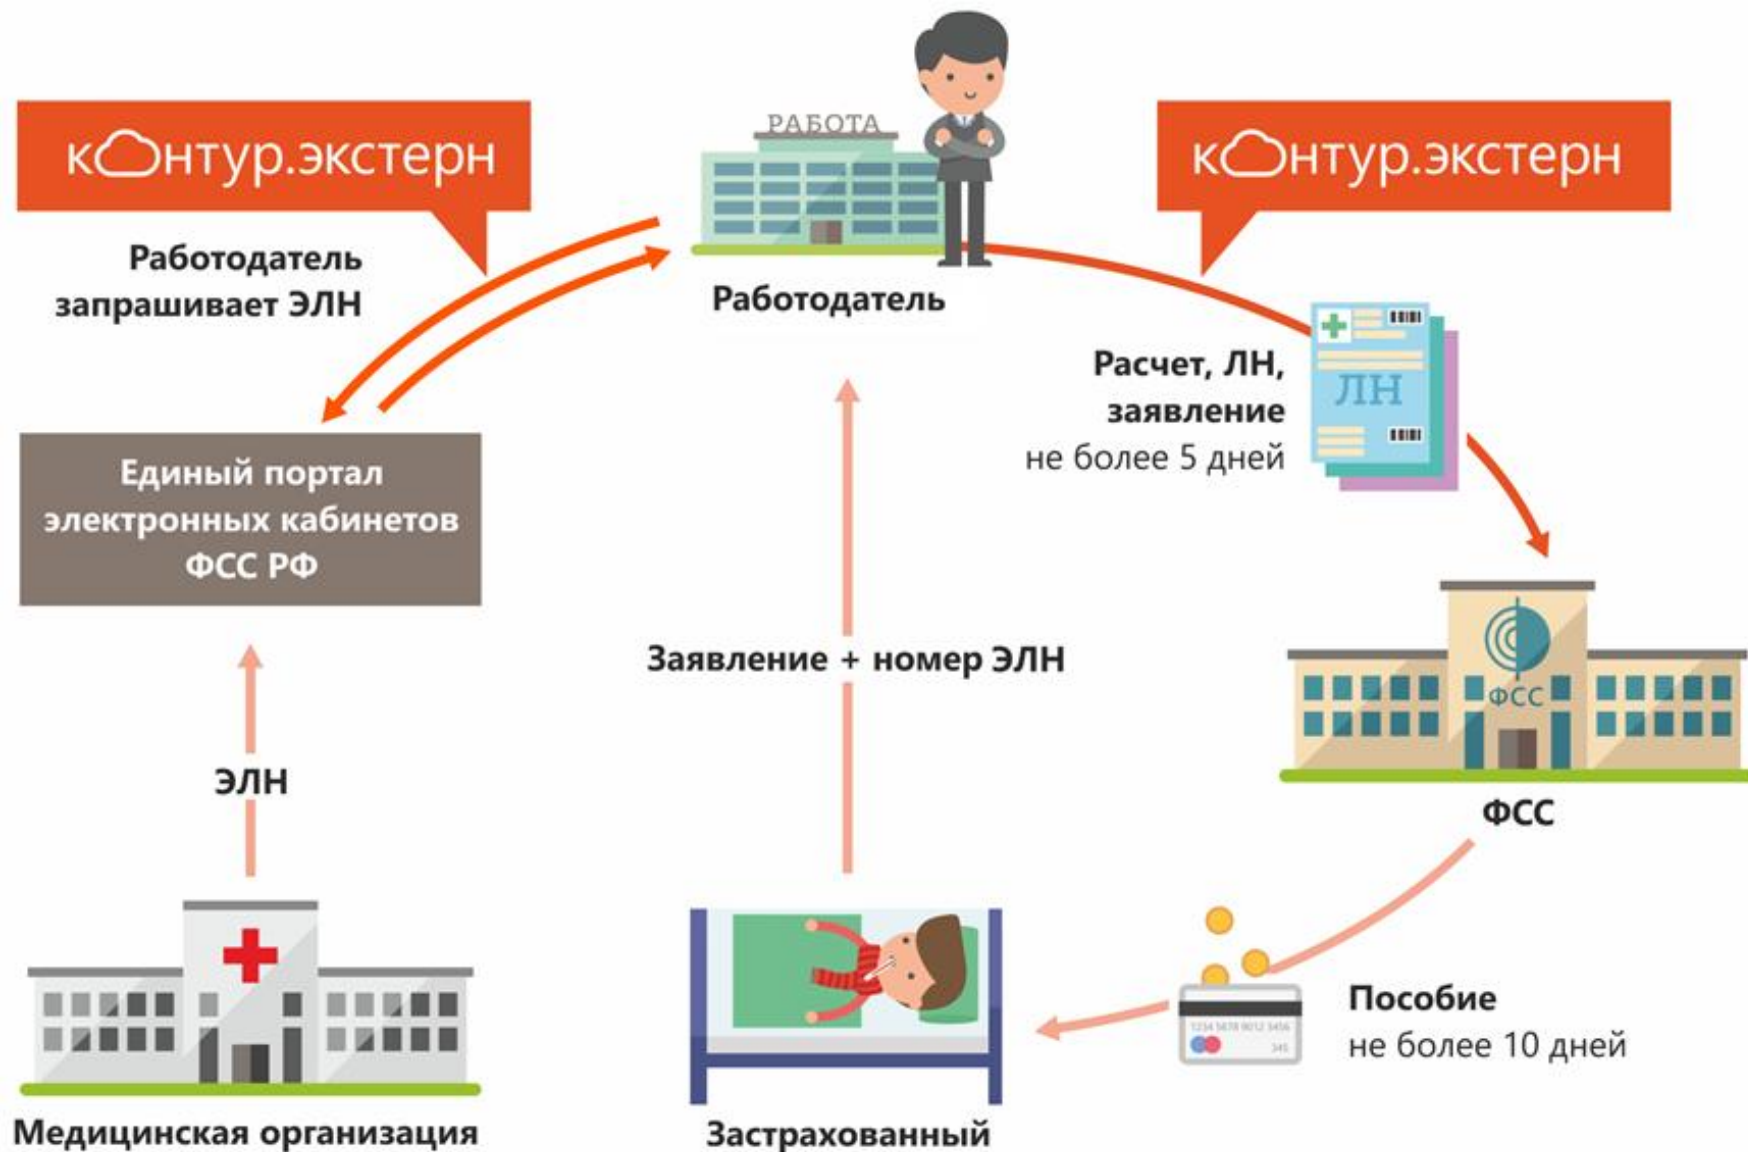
контур.экстерн

Работодатель запрашивает ЭЛН

РАБОТА

Работодатель

контур.экстерн

ЛН

Расчет, ЛН, заявление
не более 5 дней

Единый портал электронных кабинетов ФСС РФ

Заявление + номер ЭЛН

ФСС

ФСС

ЭЛН

Пособие
не более 10 дней

Медицинская организация

Застрахованный